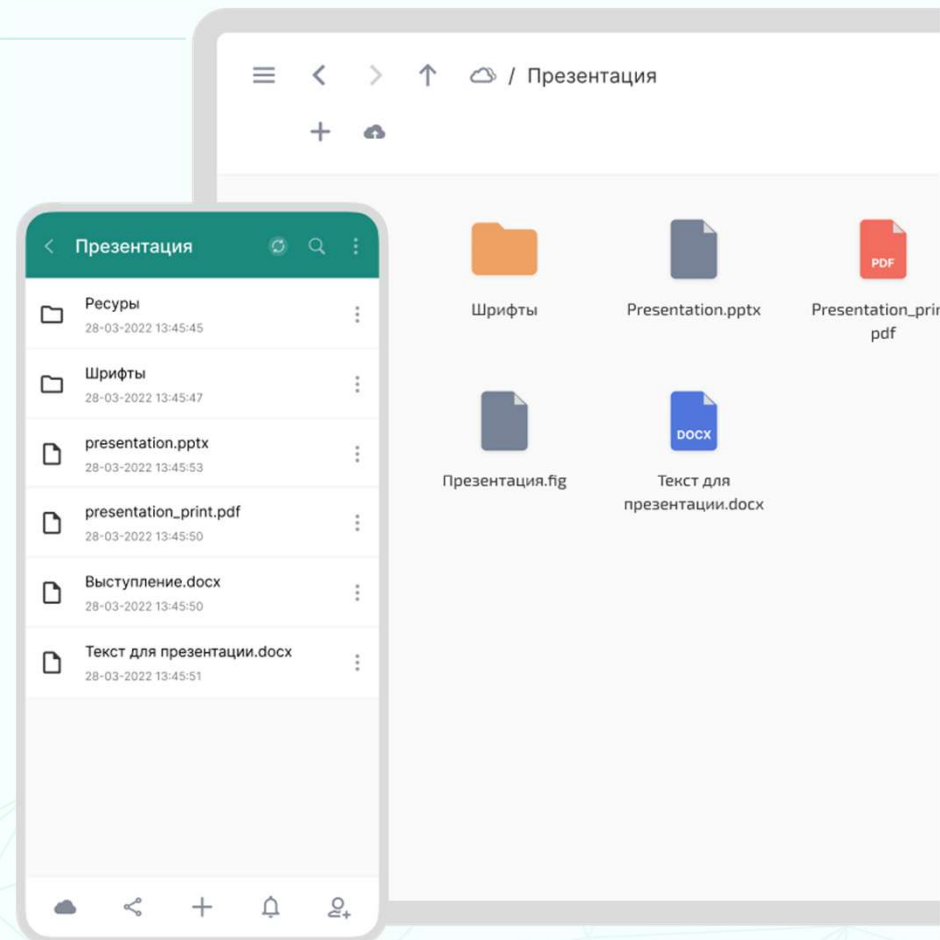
/ Презентация

Шрифты

Presentation.pptx

PDF
Presentation_prir pdf

Презентация.fig

DOCX
Текст для презентации.docx

Презентация

Ресуры
28-03-2022 13:45:45

Шрифты
28-03-2022 13:45:47

presentation.pptx
28-03-2022 13:45:53

presentation_print.pdf
28-03-2022 13:45:50

Выступление.docx
28-03-2022 13:45:50

Текст для презентации.docx
28-03-2022 13:45:51